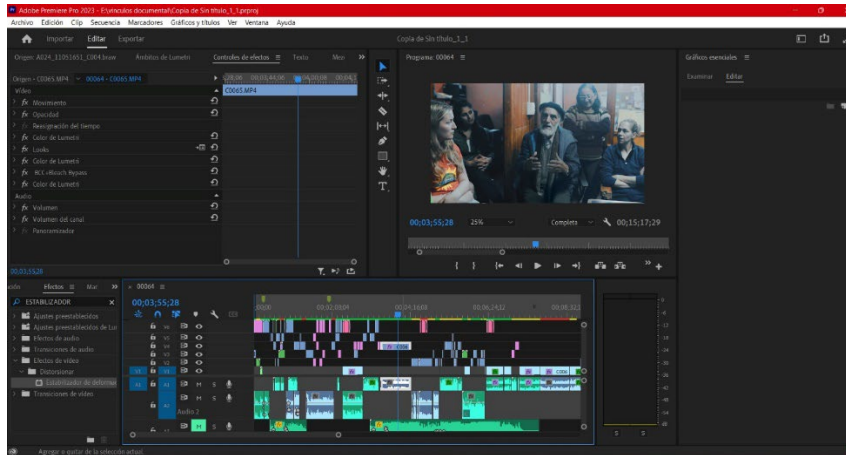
Adobe Premiere Pro 2023 - E:\vinculos documental\Copia de Sin título_1_1.prproj

Archivo Edición Clip Secuencia Marcadores Gráficos y títulos Ver Ventana Ayuda

Importar Editar Exportar

Copia de Sin título_1_1

Origen: A024_11051651_C043.braw Ámbitos de Lumetri Controles de efectos Texto Met

Origen - C0065.MP4 00064 - C0065.MP4

C0065.MP4

Vídeo

fx Movimiento

fx Opacidad

Reasignación del tiempo

fx Color de Lumetri

fx Looks

fx Color de Lumetri

fx BCC+Bleach Bypass

fx Color de Lumetri

Audio

fx Volumen

fx Volumen del canal

Panoramizador

00;03;55;28

Programa: 00064

00;03;55;28 25% Completa 00;15;17;29

Gráficos esenciales

Examinar Editar

Efectos Mar

ESTABILIZADOR

Ajustes preestablecidos

Ajustes preestablecidos de Lu

Efectos de audio

Transiciones de audio

Efectos de vídeo

Distorsionar

Estabilizador de deformar

Transiciones de vídeo

00064

00;03;55;28

00;00 00;02;08;04 00;04;16;08 00;06;24;12 00;08;32

Audio 2

Agregar o quitar de la selección actual.